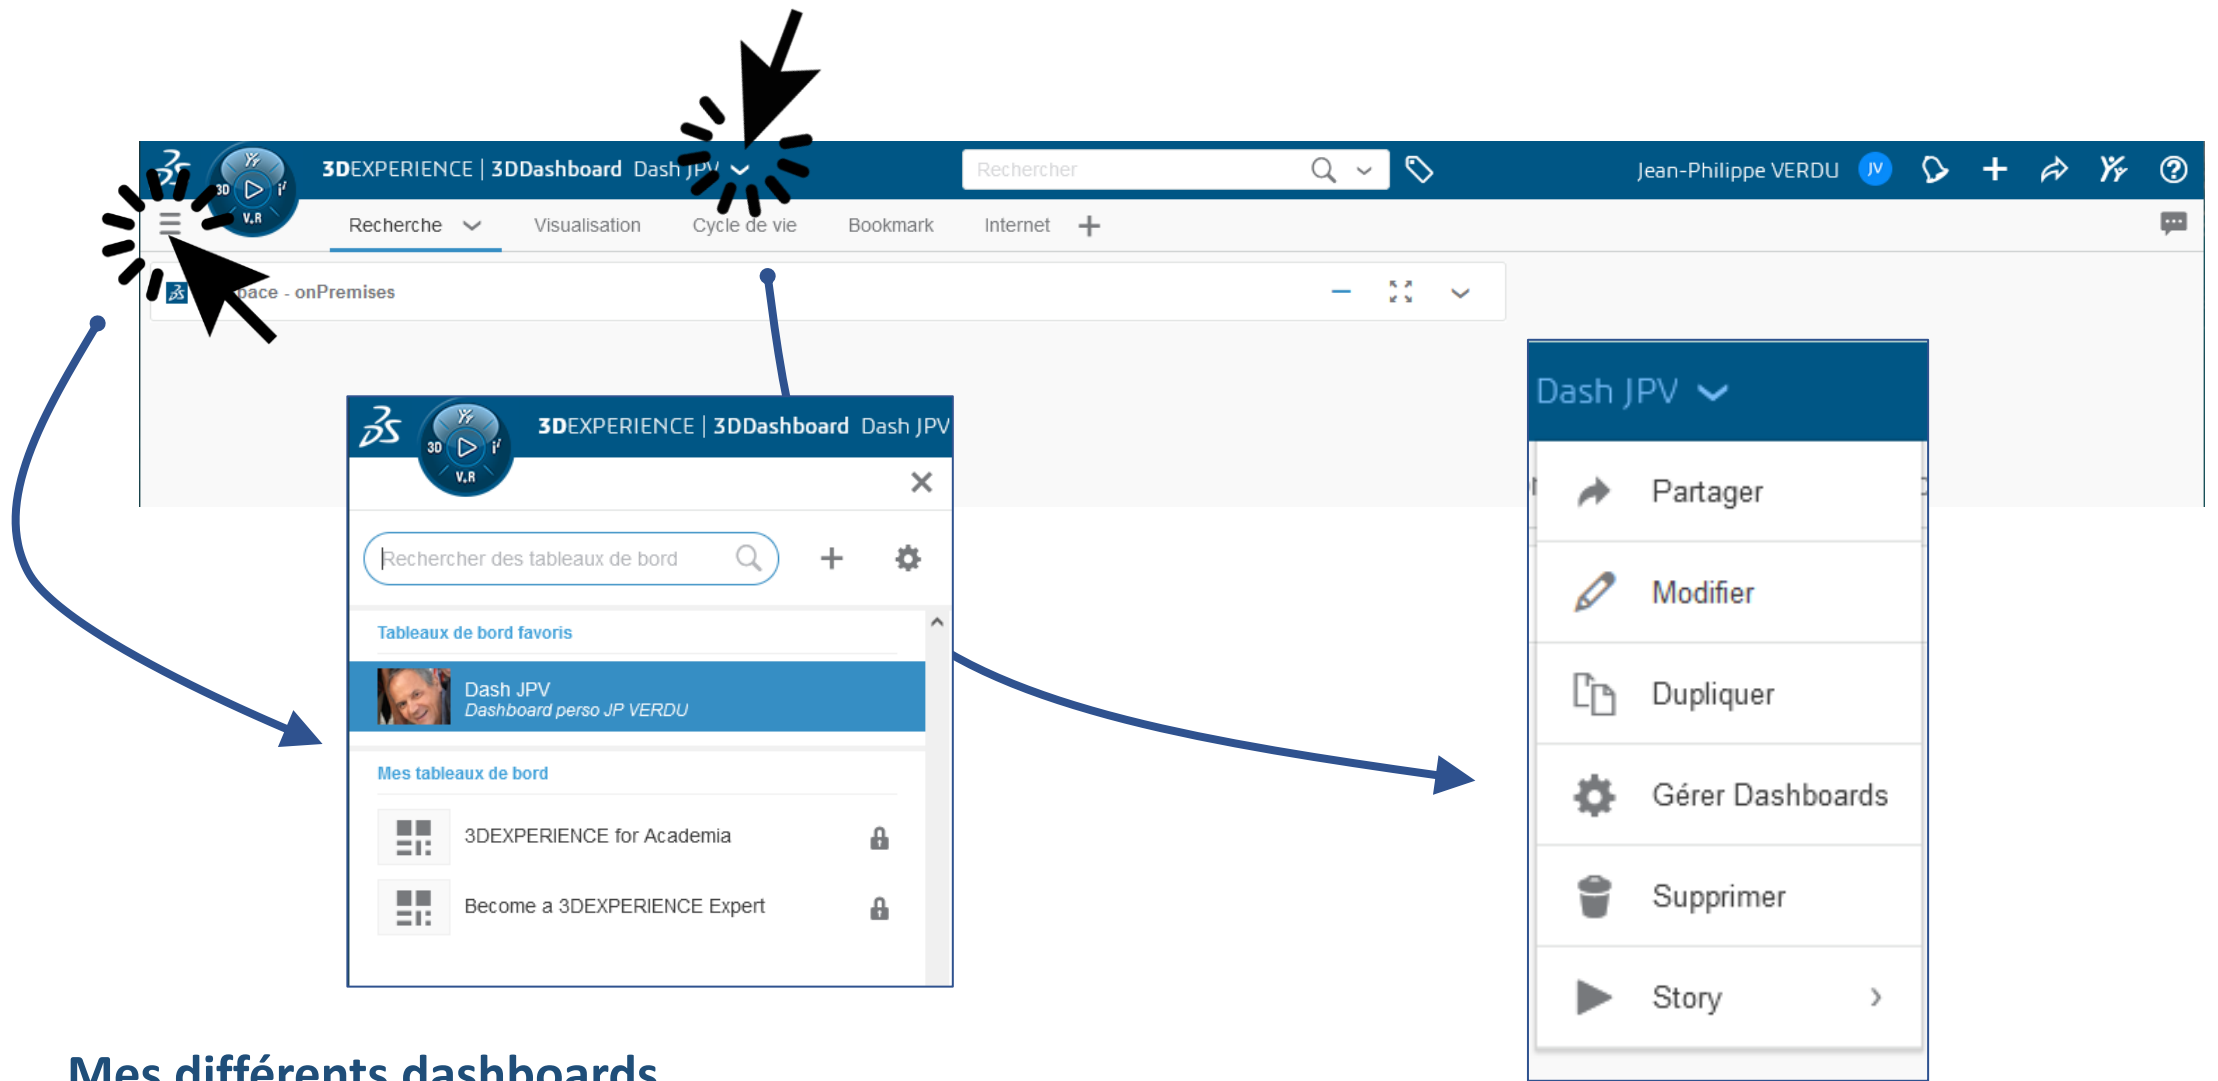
3DEXPERIENCE | 3DDashboard Dash JPV
Rechercher
Jean-Philippe VERDU JV
Recherche Visualisation Cycle de vie Bookmark Internet +
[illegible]pace - onPremises

3DEXPERIENCE | 3DDashboard Dash JPV
Rechercher des tableaux de bord
Tableaux de bord favoris
Dash JPV
Dashboard perso JP VERDU
Mes tableaux de bord
3DEXPERIENCE for Academia
Become a 3DEXPERIENCE Expert

Dash JPV
Partager
Modifier
Dupliquer
Gérer Dashboards
Supprimer
Story

Mes différents dashboards